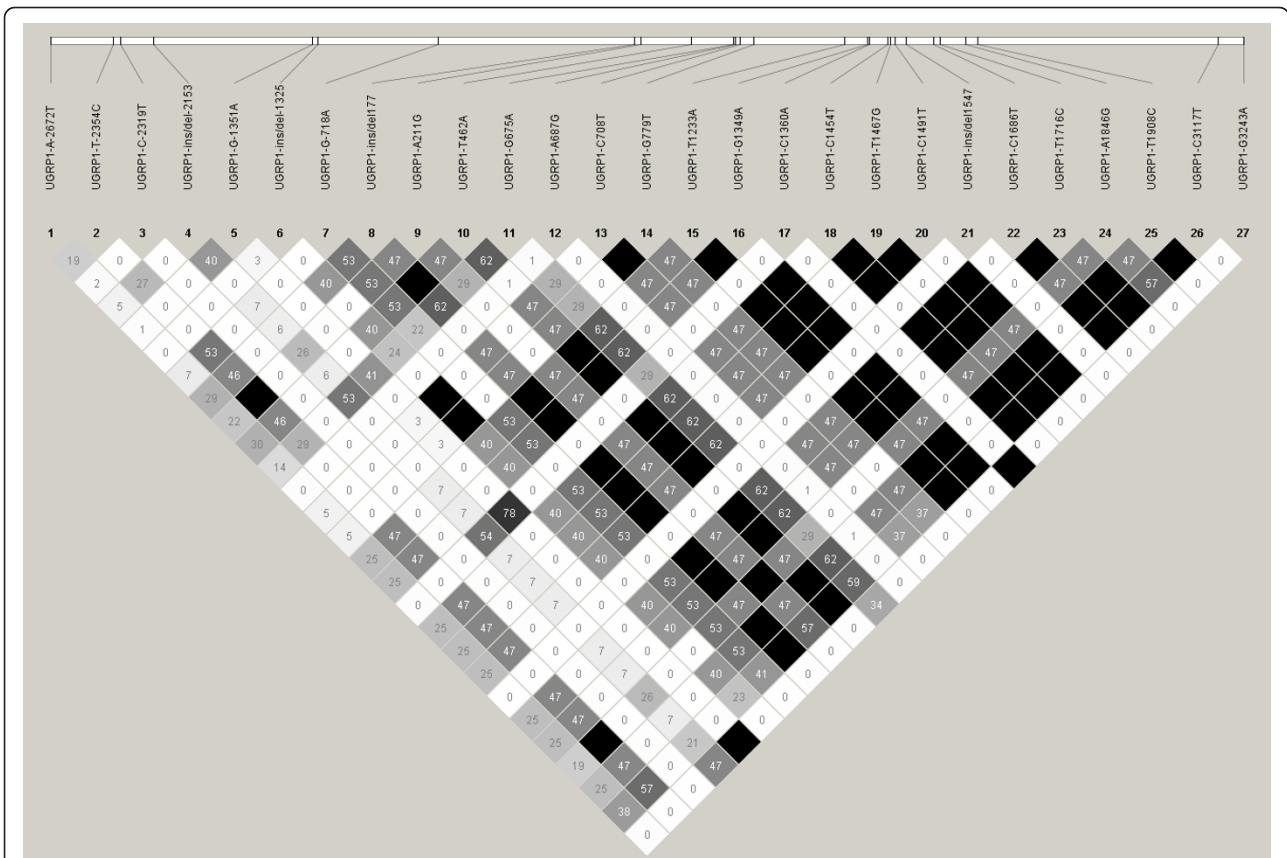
UGRP1-A-2672T
UGRP1-T-2354C
UGRP1-C-2319T
UGRP1-ins/del-2153
UGRP1-G-1351A
UGRP1-ins/del-1325
UGRP1-G-718A
UGRP1-ins/del177
UGRP1-A211G
UGRP1-T462A
UGRP1-G675A
UGRP1-A687G
UGRP1-C708T
UGRP1-G779T
UGRP1-T1233A
UGRP1-G1349A
UGRP1-C1360A
UGRP1-C1454T
UGRP1-T1467G
UGRP1-C1491T
UGRP1-ins/del1547
UGRP1-C1686T
UGRP1-T1716C
UGRP1-A1846G
UGRP1-T1908C
UGRP1-C3117T
UGRP1-G3243A

1 2 3 4 5 6 7 8 9 10 11 12 13 14 15 16 17 18 19 20 21 22 23 24 25 26 27

19 0 0 40 3 0 53 47 47 62 1 0 47 0 0 0 0 47 47 0
2 27 0 0 0 40 53 29 1 29 0 47 47 0 0 0 0 47 57 0
5 0 0 7 0 0 53 62 0 47 29 0 47 0 0 0 0 0 0
1 0 0 6 0 40 22 0 0 47 62 0 0 47 0 0 0 47 0 0
0 53 0 26 0 24 0 47 0 62 0 47 47 0 0 47 0
7 46 0 6 41 0 0 47 47 29 0 47 47 0 0 47 0
29 0 53 0 0 47 0 62 0 47 0 0 0
22 46 0 0 3 53 0 62 0 0 47 47 0
30 29 0 0 3 40 53 0 47 62 0 47 47 47 0 0
14 0 0 0 0 40 0 47 0 0 47 0 0
0 0 0 7 0 0 53 47 0 62 1 0 47 0
5 0 0 7 78 40 53 0 62 0 47 37 0
5 47 0 54 0 40 53 0 47 29 1 37 0
25 47 0 7 0 40 0 47 47 62 0 0
25 0 0 7 0 53 47 59 0
0 47 0 7 0 40 53 47 47 34
25 47 0 0 0 40 53 57 0
25 47 0 7 0 53 0
25 0 0 7 0 40 41 0
0 47 0 26 0 23 0
25 47 0 7 0 0
25 0 21
19 47 0 47
25 57 0
38 0
0